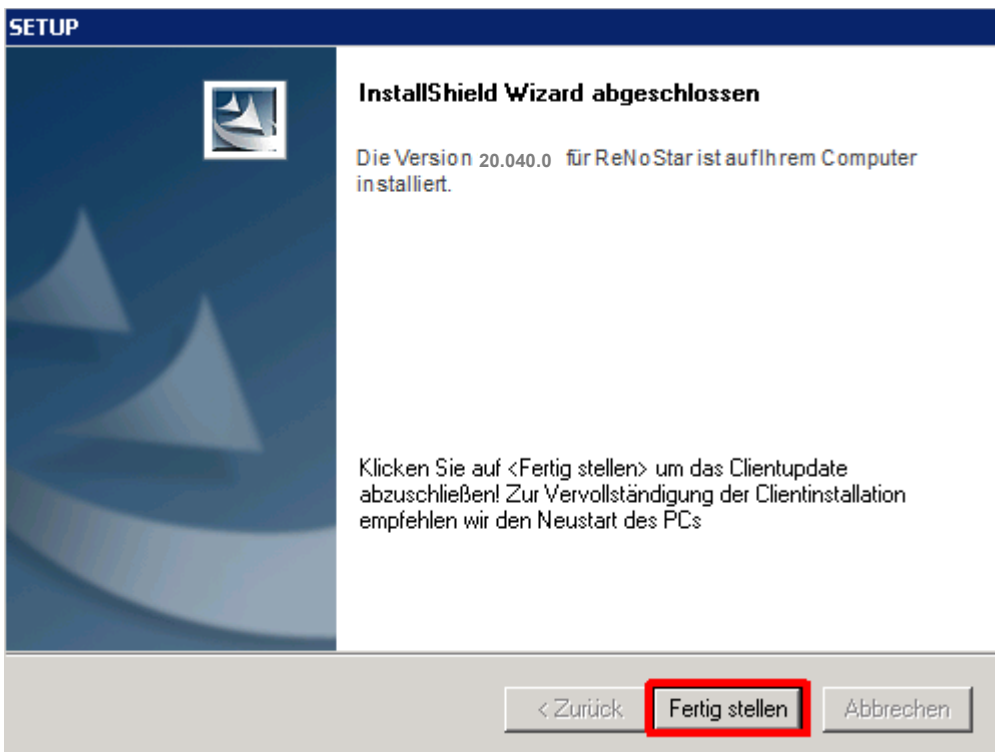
SETUP

InstallShield Wizard abgeschlossen

Die Version 20.040.0 für ReNoStar ist auf Ihrem Computer installiert.

Klicken Sie auf <Fertig stellen> um das Clientupdate abzuschließen! Zur Vervollständigung der Clientinstallation empfehlen wir den Neustart des PCs

< Zurück
Fertig stellen
Abbrechen